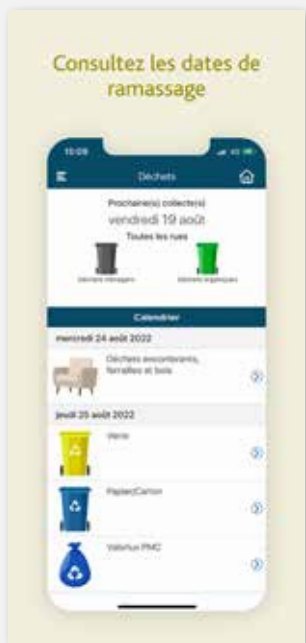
Consultez les dates de ramassage

10:09

Déchets

Prochaine(s) collecte(s)

vendredi 19 août

Toutes les rues

Déchets ménagers

Déchets organiques

Calendrier

mercredi 24 août 2022

Déchets encombrants, ferrailles et bois

jeudi 25 août 2022

Verre

Papier/Carton

Valorlux PMC